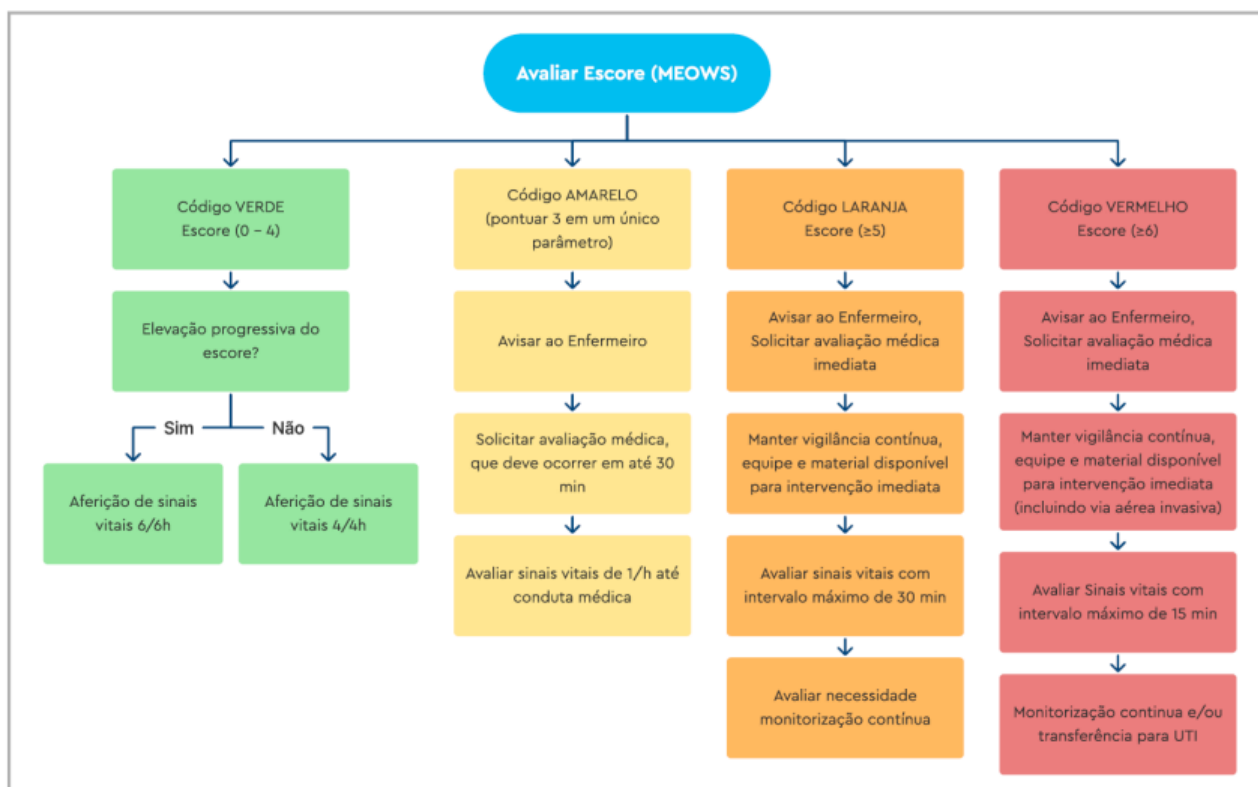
Avaliar Escore (MEOWS)

Código VERDE
Escore (0 – 4)

Elevação progressiva do escore?

Sim

Não

Aferição de sinais vitais 6/6h

Aferição de sinais vitais 4/4h

Código AMARELO
(pontuar 3 em um único parâmetro)

Avisar ao Enfermeiro

Solicitar avaliação médica, que deve ocorrer em até 30 min

Avaliar sinais vitais de 1/h até conduta médica

Código LARANJA
Escore (≥5)

Avisar ao Enfermeiro, Solicitar avaliação médica imediata

Manter vigilância contínua, equipe e material disponível para intervenção imediata

Avaliar sinais vitais com intervalo máximo de 30 min

Avaliar necessidade monitorização contínua

Código VERMELHO
Escore (≥6)

Avisar ao Enfermeiro, Solicitar avaliação médica imediata

Manter vigilância contínua, equipe e material disponível para intervenção imediata (incluindo via aérea invasiva)

Avaliar Sinais vitais com intervalo máximo de 15 min

Monitorização continua e/ou transferência para UTI